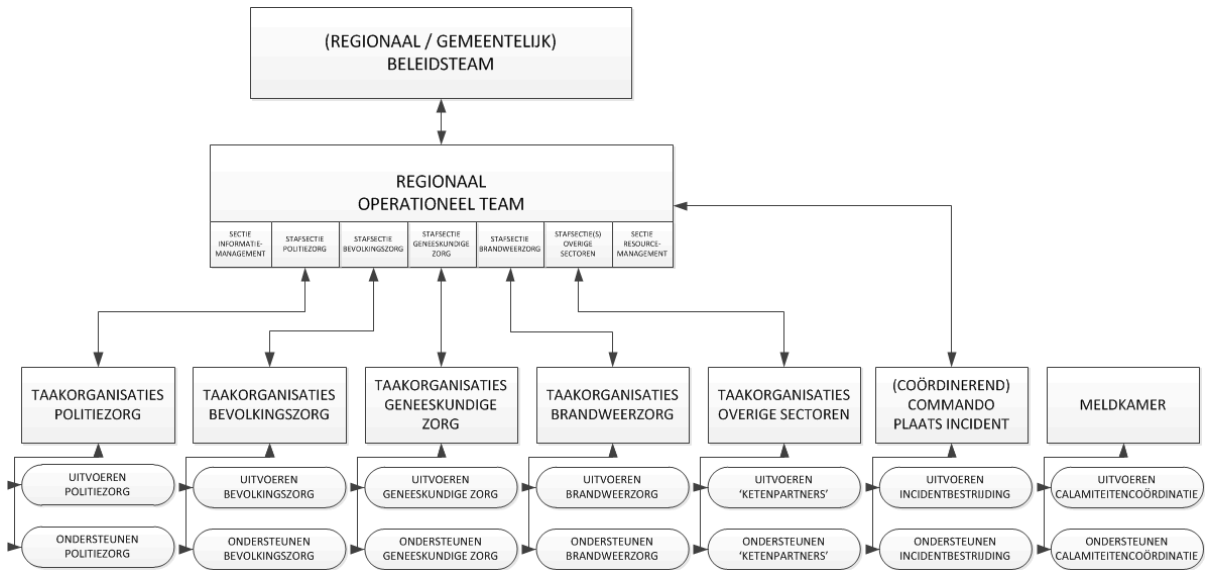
(REGIONAAL / GEMEENTELIJK)
BELEIDSTEAM

REGIONAAL
OPERATIONEEL TEAM

SECTIE INFORMATIEMANAGEMENT

STAFSECTIE POLITIEZORG

STAFSECTIE BEVOLKINGSZORG

STAFSECTIE GENEESKUNDIGE ZORG

STAFSECTIE BRANDWEERZORG

STAFSECTIE(S) OVERIGE SECTOREN

SECTIE RESOURCEMANAGEMENT

TAAKORGANISATIES
POLITIEZORG

UITVOEREN
POLITIEZORG

ONDERSTEUNEN
POLITIEZORG

TAAKORGANISATIES
BEVOLKINGSZORG

UITVOEREN
BEVOLKINGSZORG

ONDERSTEUNEN
BEVOLKINGSZORG

TAAKORGANISATIES
GENEESKUNDIGE
ZORG

UITVOEREN
GENEESKUNDIGE ZORG

ONDERSTEUNEN
GENEESKUNDIGE ZORG

TAAKORGANISATIES
BRANDWEERZORG

UITVOEREN
BRANDWEERZORG

ONDERSTEUNEN
BRANDWEERZORG

TAAKORGANISATIES
OVERIGE SECTOREN

UITVOEREN
'KETENPARTNERS'

ONDERSTEUNEN
'KETENPARTNERS'

(COÖRDINEREND)
COMMANDO
PLAATS INCIDENT

UITVOEREN
INCIDENTBESTRIJDING

ONDERSTEUNEN
INCIDENTBESTRIJDING

MELDKAMER

UITVOEREN
CALAMITEITENCOÖRDINATIE

ONDERSTEUNEN
CALAMITEITENCOÖRDINATIE